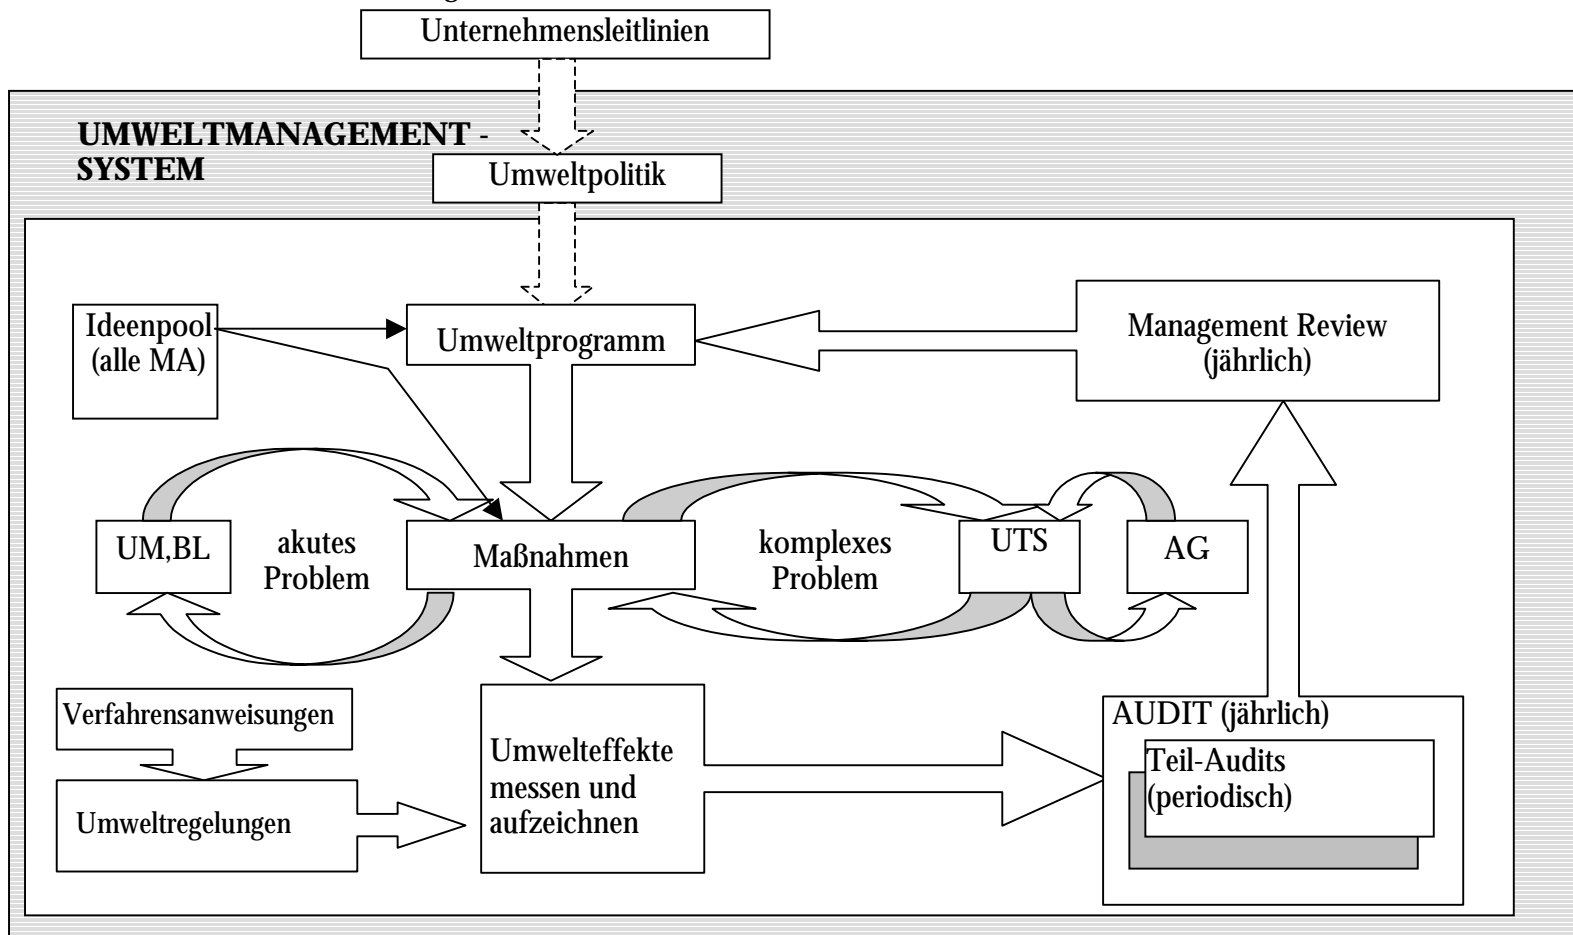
Unternehmensleitlinien

UMWELTMANAGEMENT - SYSTEM

Umweltpolitik

Ideenpool (alle MA)

Umweltprogramm

Management Review (jährlich)

UM,BL

akutes Problem

Maßnahmen

komplexes Problem

UTS

AG

Verfahrensanweisungen

Umweltregelungen

Umwelteffekte messen und aufzeichnen

AUDIT (jährlich)

Teil-Audits (periodisch)